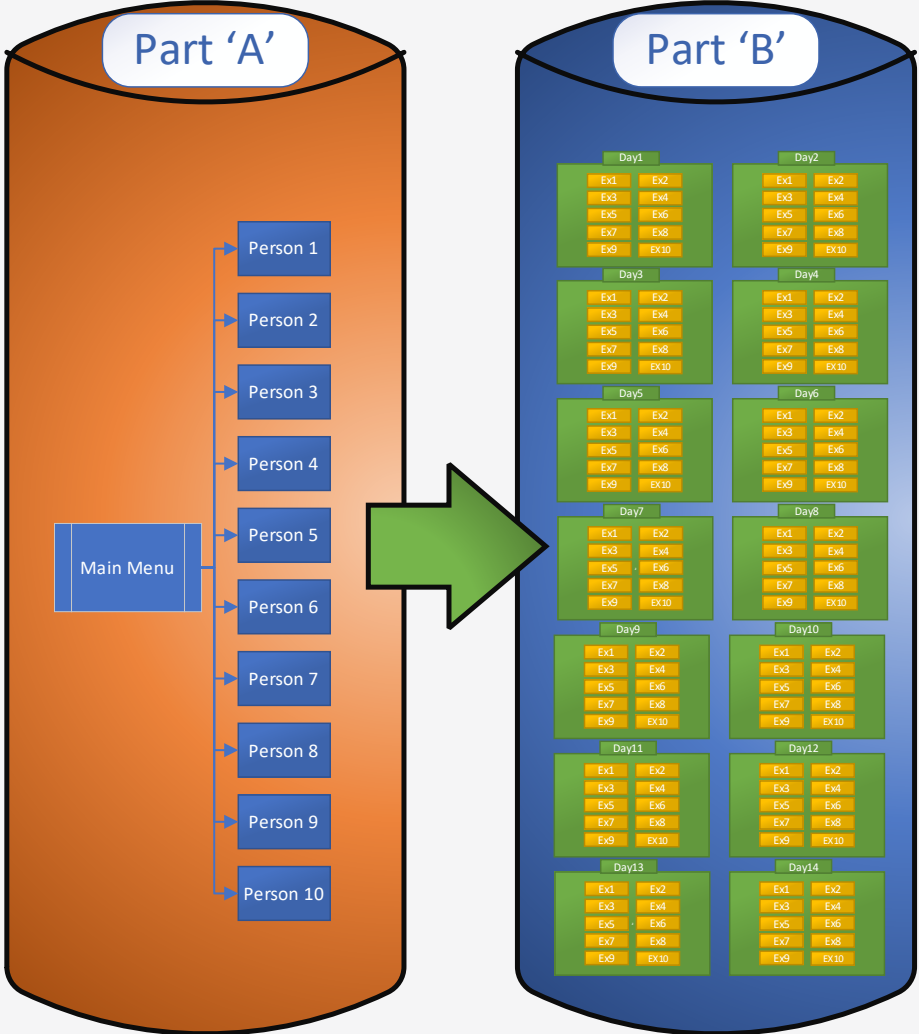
Part ‘A’

Main Menu

Person 1

Person 2

Person 3

Person 4

Person 5

Person 6

Person 7

Person 8

Person 9

Person 10

Part ‘B’

Day1
Ex1 Ex2
Ex3 Ex4
Ex5 Ex6
Ex7 Ex8
Ex9 EX10

Day2
Ex1 Ex2
Ex3 Ex4
Ex5 Ex6
Ex7 Ex8
Ex9 EX10

Day3
Ex1 Ex2
Ex3 Ex4
Ex5 Ex6
Ex7 Ex8
Ex9 EX10

Day4
Ex1 Ex2
Ex3 Ex4
Ex5 Ex6
Ex7 Ex8
Ex9 EX10

Day5
Ex1 Ex2
Ex3 Ex4
Ex5 Ex6
Ex7 Ex8
Ex9 EX10

Day6
Ex1 Ex2
Ex3 Ex4
Ex5 Ex6
Ex7 Ex8
Ex9 EX10

Day7
Ex1 Ex2
Ex3 Ex4
Ex5 Ex6
Ex7 Ex8
Ex9 EX10

Day8
Ex1 Ex2
Ex3 Ex4
Ex5 Ex6
Ex7 Ex8
Ex9 EX10

Day9
Ex1 Ex2
Ex3 Ex4
Ex5 Ex6
Ex7 Ex8
Ex9 EX10

Day10
Ex1 Ex2
Ex3 Ex4
Ex5 Ex6
Ex7 Ex8
Ex9 EX10

Day11
Ex1 Ex2
Ex3 Ex4
Ex5 Ex6
Ex7 Ex8
Ex9 EX10

Day12
Ex1 Ex2
Ex3 Ex4
Ex5 Ex6
Ex7 Ex8
Ex9 EX10

Day13
Ex1 Ex2
Ex3 Ex4
Ex5 Ex6
Ex7 Ex8
Ex9 EX10

Day14
Ex1 Ex2
Ex3 Ex4
Ex5 Ex6
Ex7 Ex8
Ex9 EX10